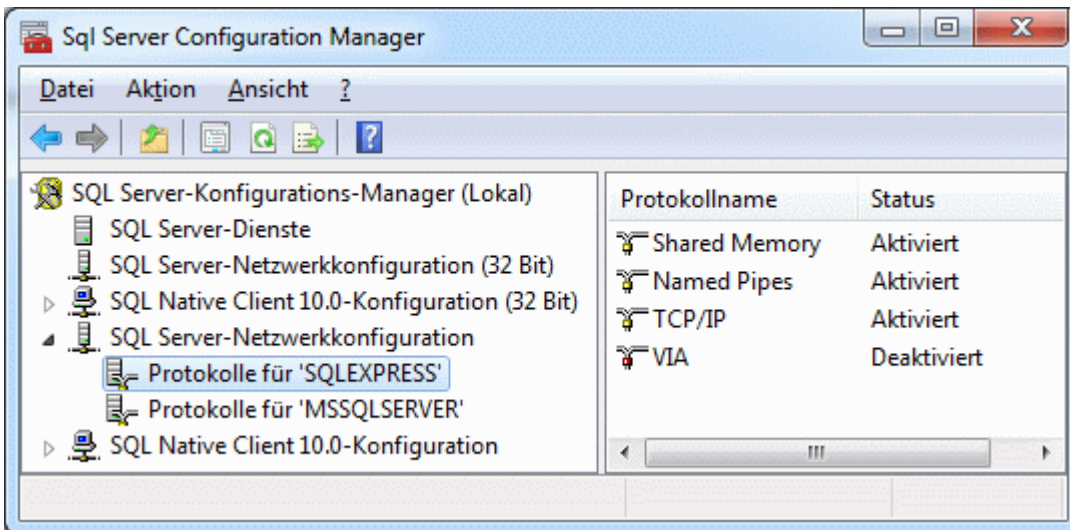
Sql Server Configuration Manager

Datei Aktion Ansicht ?

SQL Server-Konfigurations-Manager (Lokal)
SQL Server-Dienste
SQL Server-Netzwerkkonfiguration (32 Bit)
SQL Native Client 10.0-Konfiguration (32 Bit)
SQL Server-Netzwerkkonfiguration
Protokolle für 'SQLEXPRESS'
Protokolle für 'MSSQLSERVER'
SQL Native Client 10.0-Konfiguration

| Protokollname | Status |
|---|---|
| Shared Memory | Aktiviert |
| Named Pipes | Aktiviert |
| TCP/IP | Aktiviert |
| VIA | Deaktiviert |